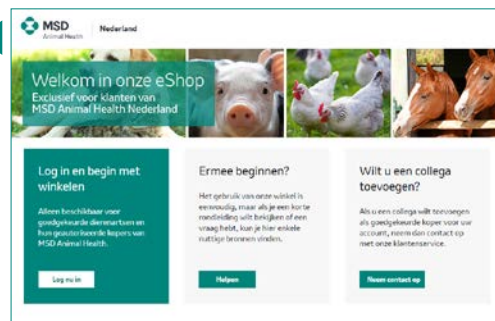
MSD Animal Health | Nederland

Welkom in onze eShop
Exclusief voor klanten van MSD Animal Health Nederland

Log in en begin met winkelen

Alleen beschikbaar voor goedgekeurde dierenartsen en hun geautoriseerde kopers van MSD Animal Health.

Log nu in

Ermee beginnen?

Het gebruik van onze winkel is eenvoudig, maar als je een korte rondleiding wilt bekijken of een vraag hebt, kun je hier enkele nuttige bronnen vinden.

Helpen

Wilt u een collega toevoegen?

Als u een collega wilt toevoegen als goedgekeurde koper voor uw account, neem dan contact op met onze klantenservice.

Neem contact op